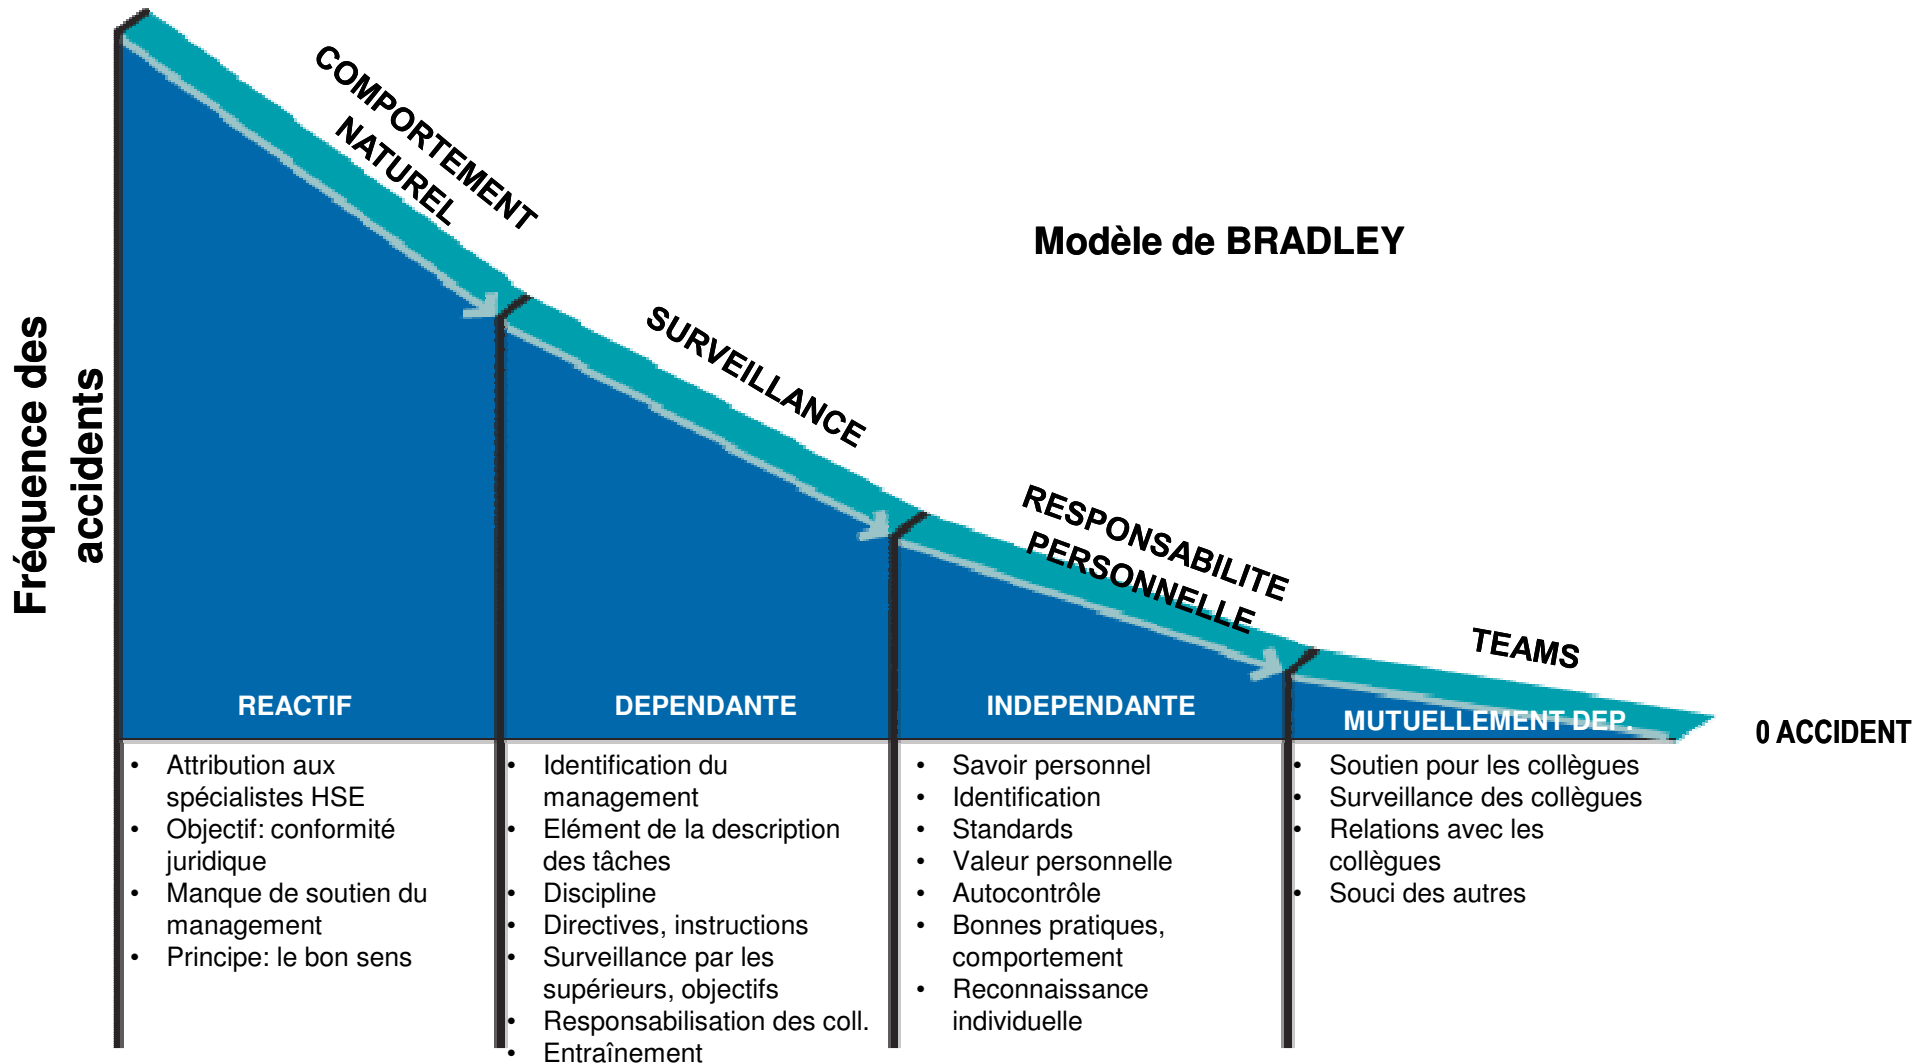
Fréquence des accidents

COMPORTEMENT NATUREL

Modèle de BRADLEY

SURVEILLANCE

RESPONSABILITE PERSONNELLE

TEAMS

REACTIF

DEPENDANTE

INDEPENDANTE

MUTUELLEMENT DEP.

0 ACCIDENT

- Attribution aux spécialistes HSE
- Objectif: conformité juridique
- Manque de soutien du management
- Principe: le bon sens

- Identification du management
- Elément de la description des tâches
- Discipline
- Directives, instructions
- Surveillance par les supérieurs, objectifs
- Responsabilisation des coll.
- Entraînement

- Savoir personnel
- Identification
- Standards
- Valeur personnelle
- Autocontrôle
- Bonnes pratiques, comportement
- Reconnaissance individuelle

- Soutien pour les collègues
- Surveillance des collègues
- Relations avec les collègues
- Souci des autres